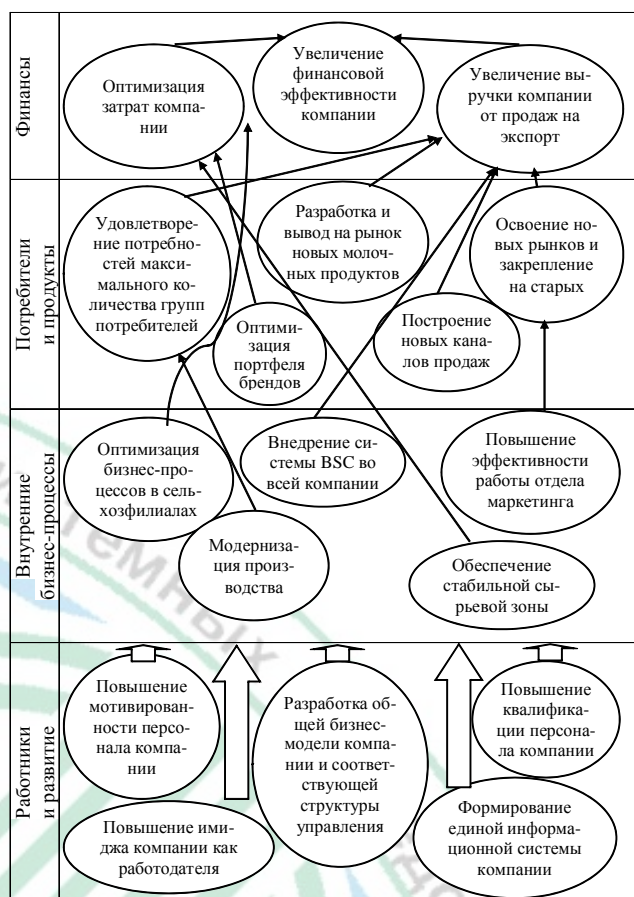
Финансы

Оптимизация затрат компании

Увеличение финансовой эффективности компании

Увеличение выручки компании от продаж на экспорт

Потребители и продукты

Удовлетворение потребностей максимального количества групп потребителей

Оптимизация портфеля брендов

Разработка и вывод на рынок новых молочных продуктов

Построение новых каналов продаж

Освоение новых рынков и закрепление на старых

Внутренние бизнес-процессы

Оптимизация бизнес-процессов в сельхозфилиалах

Модернизация производства

Внедрение системы BSC во всей компании

Обеспечение стабильной сырьевой зоны

Повышение эффективности работы отдела маркетинга

Работники и развитие

Повышение мотивированности персонала компании

Повышение имиджа компании как работодателя

Разработка общей бизнес-модели компании и соответствующей структуры управления

Повышение квалификации персонала компании

Формирование единой информационной системы компании